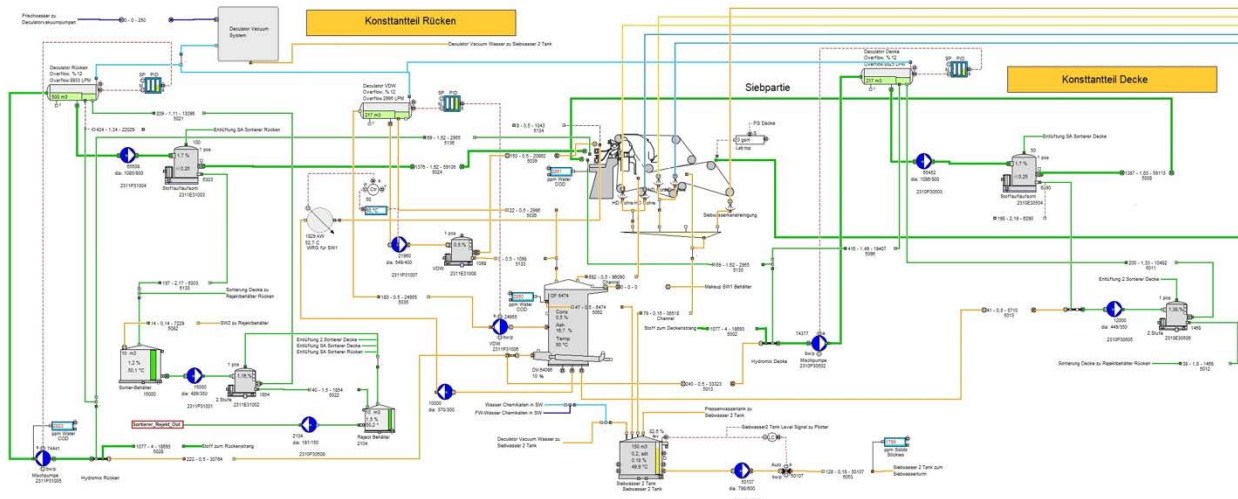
Frischwasser zu Deculatorvakuumpumpen
0 - 0 - 250
Deculator Vacuum System
Konsttantteil Rücken
Deculator Vacuum Wasser zu Siebwasser 2 Tank
Deculator Rücken Overflow, % 12 Overflow 8803 LPM
500 m3
SP PID
209 - 1.11 - 13296 5021
10424 - 1.34 - 22029
Deculator VDW Overflow, % 12 Overflow 2995 LPM
217 m3
SP PID
Entlüftung SA Sortierer Rücken
69 - 1.52 - 2965 5135
0 - 0.5 - 1043 5134
Siebpartie
PS Decke
Deculator Decke Overflow, % 12
217 m3
SP PID
Konsttantteil Decke
55936 dia: 1080/800 2311P31004
1.7 %
0.25
Stoffauflauf Rücken 2311E31003
1376 - 1.52 - 59108 5024
150 - 0.5 - 20862 5039
ppm Wasser COD
Entlüftung SA Sortierer Decke
55452 dia: 1080/800 2310P30503
1.7 %
0.25
Stoffauflauf Decke 2310E30504
1387 - 1.53 - 59113 5008
190 - 2.18 - 6290
1829 kW 52.7 C WRG für SW1
122 - 0.5 - 2586 5035
Siebwasserabstrengung
21960 dia: 549/400 2311P31007
VDW 2311E31008
0.5 - 1099 5132
69 - 1.52 - 2965 5136
416 - 1.49 - 19407 5096
230 - 1.33 - 10492 6011
Entlüftung 2 Sortierer Decke
892 - 0.5 - 96090
Chemi
0 - 0 - 0
Makeup SW1 Behälter
197 - 2.17 - 6303 5130
Sortierung Decke zu Rejektbehälter Rücken
183 - 0.5 - 24905 5038
VDW 2311P31005
ppm Wasser COD
DP 5474
147 - 0.5 - 5474 5092
Cons 0.5 % Ash 16.7 % Temp 50 °C
79 - 0.15 - 35518
Chemi
Stoff zum Deckenstrang
1077 - 4 - 18850 5002
74377
Hydromix Decke
Swirp Mischpumpe 2310P30502
41 - 0.5 - 3710 5013
12000 dia: 449/350 2310P30505
2. Stufe 2310E30506
1.98 %
Sortierung Decke zu Rejektbehälter Rücken
38 - 1.8 - 1465 5012
14 - 0.14 - 7229 5062
SW2 zu Rejektbehälter
10 m3 1.2 % 50.1 °C
Sorter-Behälter 15000
Entlüftung 2 Sortierer Decke
Entlüftung SA Sortierer Decke
Entlüftung SA Sortierer Rücken
16000 dia: 489/350 2311P31001
1.18 %
2. Stufe 2311E31002
140 - 1.5 - 1654 5022
10 m3 1.5 % 50.2
Rejekt Behälter 2104
DN 5498 15 %
040 - 0.5 - 33323 5010
10000 dia: 370/300
Wasser Chemikalien in SW
FW-Wasser Chemikalien in SW
Sorbierer_Reject_Out
ppm Wasser COD
Mischpumpe 2311P31006
1077 - 4 - 18893 5026
Stoff zum Rückenstrang
222 - 0.5 - 30764
2104 dia: 181/150 2310P30506
Hydromix Rücken
Deculator Vacuum Wasser zu Siebwasser 2 Tank
Pressenwassertank zu Siebwasser 2 Tank
150 m3 0.2, ash 0.15 % 49.6 °C
Siebwasser 2 Tank
Siebwasser 2 Tank Level Signal zu Plotter
50107 dia: 798/600
Auto
120 - 0.16 - 50107 5053
ppm Solids Stickies
Siebwasser 2 Tank zum Siebwasserturm